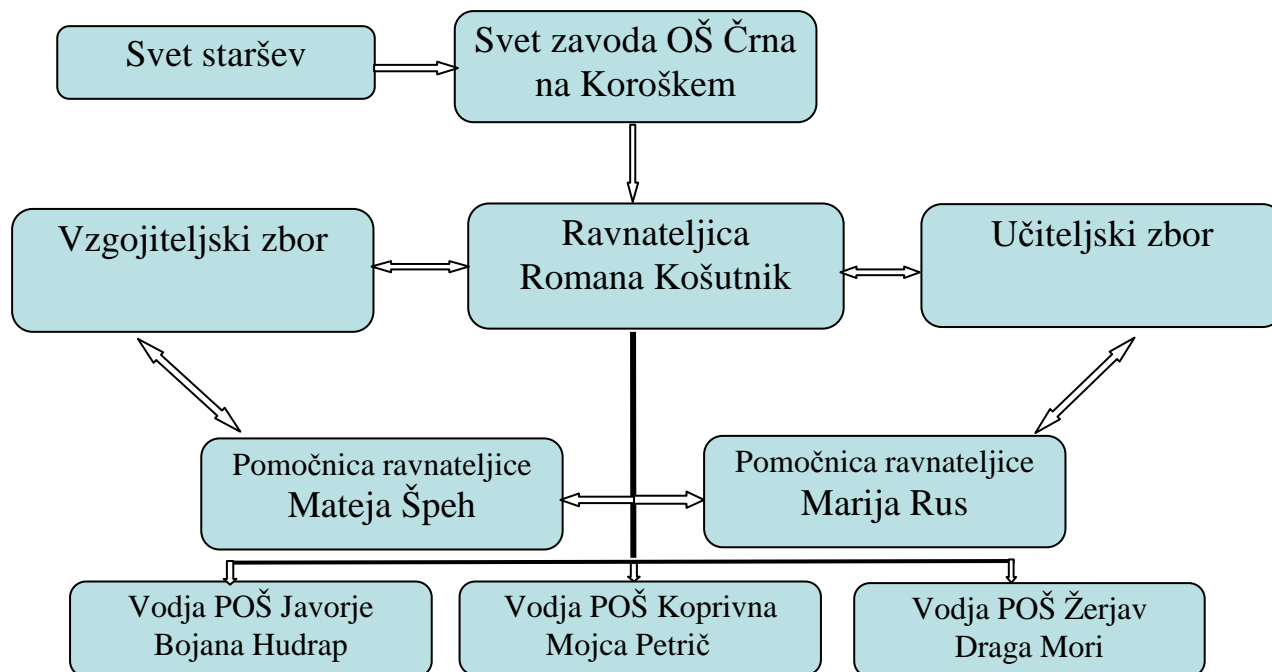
Svet staršev

Svet zavoda OŠ Črna na Koroškem

Vzgojiteljski zbor

Ravnateljica
Romana Košutnik

Učiteljski zbor

Pomočnica ravnateljice
Mateja Špeh

Pomočnica ravnateljice
Marija Rus

Vodja POŠ Javorje
Bojana Hudrap

Vodja POŠ Koprivna
Mojca Petrič

Vodja POŠ Žerjav
Draga Mori